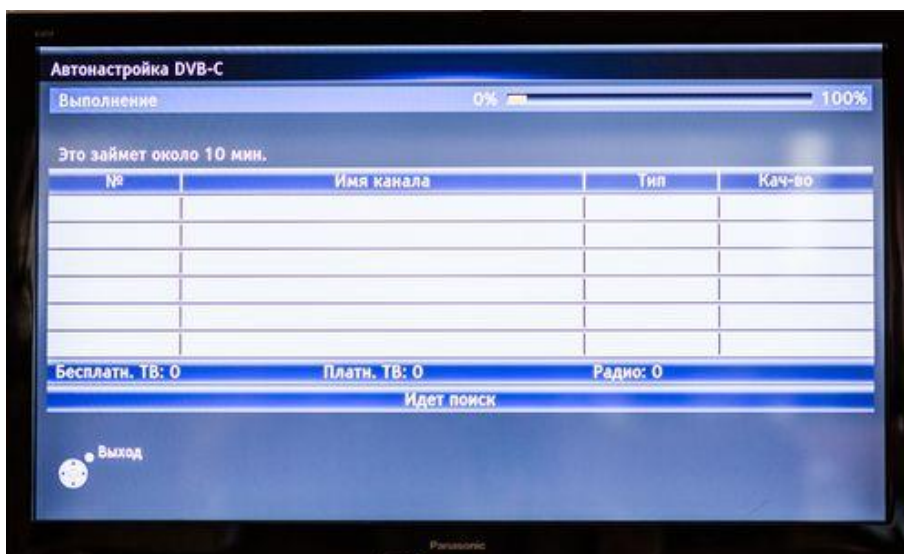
Автонастройка DVB-C

Выполнение 0% 100%

Это займет около 10 мин.

| № | Имя канала | Тип | Кач-во |
|---|---|---|---|
| | | | |
| | | | |
| | | | |
| | | | |
| | | | |
| | | | |

Бесплатн. ТВ: 0 Платн. ТВ: 0 Радио: 0

Идет поиск

Выход

Panasonic